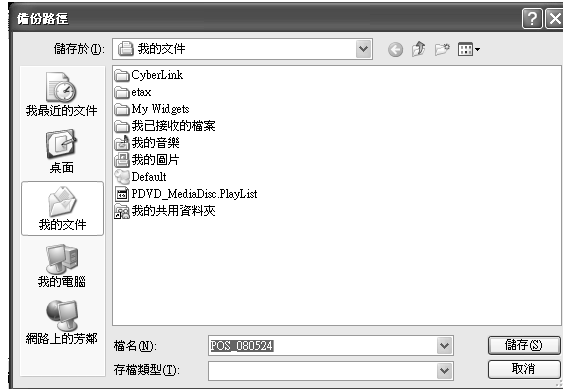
備份路徑

?
X

儲存於(I):
我的文件

我最近的文件
桌面
我的文件
我的電腦
網路上的芳鄰

CyberLink
etax
My Widgets
我已接收的檔案
我的音樂
我的圖片
Default
PDVD_MediaDisc.PlayList
我的共用資料夾

檔名(N):
POS_080524
儲存(S)

存檔類型(T):
取消